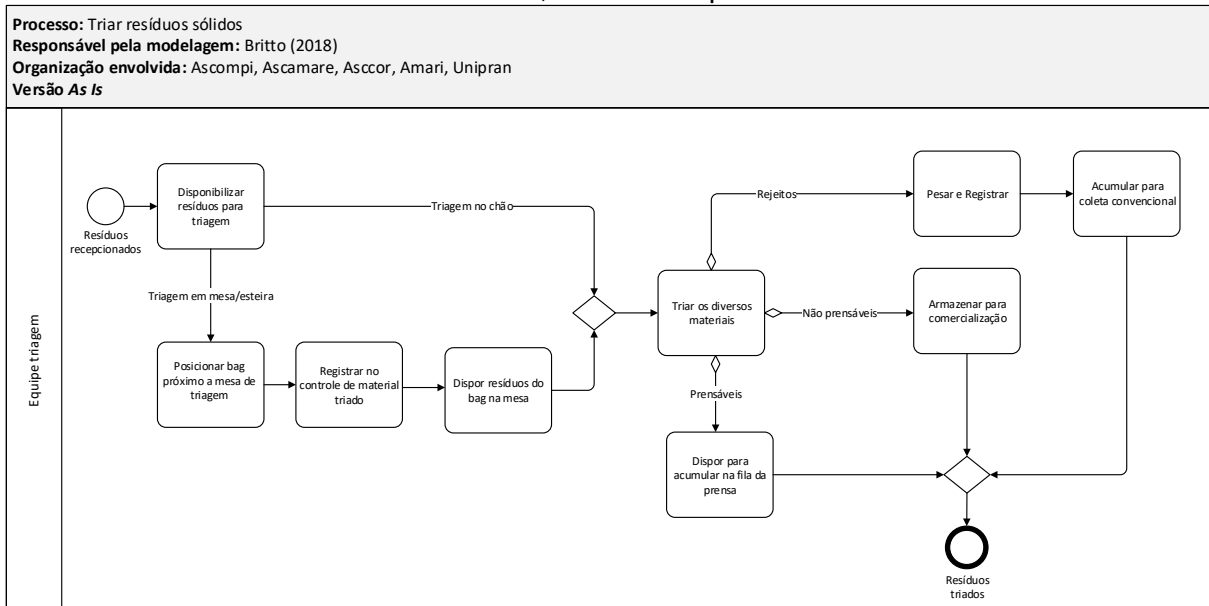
**Processo:** Triar resíduos sólidos
**Responsável pela modelagem:** Britto (2018)
**Organização envolvida:** Ascompi, Ascamare, Asccor, Amari, Unipran
**Versão *As Is***

Equipe triagem

Resíduos recepcionados

Disponibilizar resíduos para triagem

Triagem no chão

Triagem em mesa/esteira

Posicionar bag próximo a mesa de triagem

Registrar no controle de material triado

Dispor resíduos do bag na mesa

Triar os diversos materiais

Rejeitos

Pesar e Registrar

Acumular para coleta convencional

Não prensáveis

Armazenar para comercialização

Prensáveis

Dispor para acumular na fila da prensa

Resíduos triados